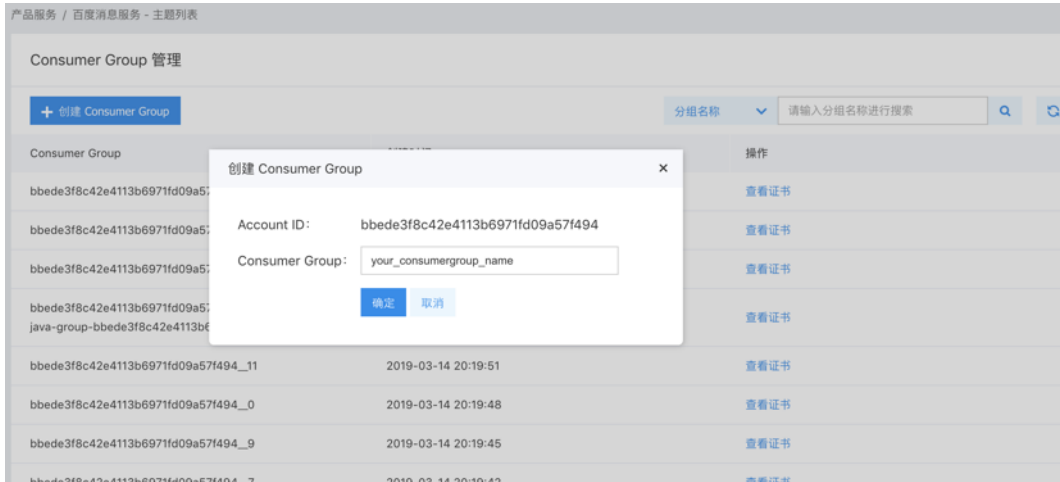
产品服务 / 百度消息服务 - 主题列表

Consumer Group 管理

+ 创建 Consumer Group

分组名称

请输入分组名称进行搜索

| Consumer Group | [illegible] | 操作 |
|---|---|---|
| bbede3f8c42e4113b6971fd09a5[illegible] | | 查看证书 |
| bbede3f8c42e4113b6971fd09a5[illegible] | | 查看证书 |
| bbede3f8c42e4113b6971fd09a5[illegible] | | 查看证书 |
| bbede3f8c42e4113b6971fd09a5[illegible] java-group-bbede3f8c42e4113b6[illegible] | | 查看证书 |
| bbede3f8c42e4113b6971fd09a57f494_11 | 2019-03-14 20:19:51 | 查看证书 |
| bbede3f8c42e4113b6971fd09a57f494_0 | 2019-03-14 20:19:48 | 查看证书 |
| bbede3f8c42e4113b6971fd09a57f494_9 | 2019-03-14 20:19:45 | 查看证书 |
| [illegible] | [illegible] | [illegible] |

创建 Consumer Group ×

Account ID: bbede3f8c42e4113b6971fd09a57f494

Consumer Group: your_consumergroup_name

确定 取消